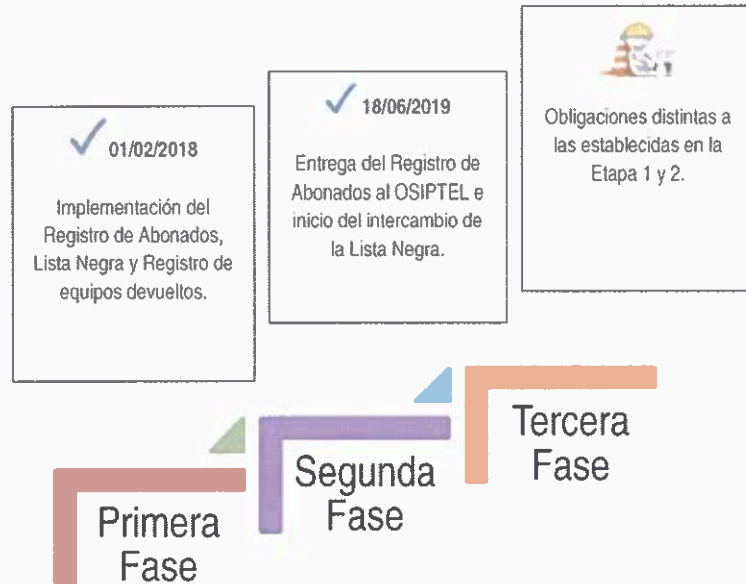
01/02/2018

Implementación del Registro de Abonados, Lista Negra y Registro de equipos devueltos.

18/06/2019

Entrega del Registro de Abonados al OSIPTEL e inicio del intercambio de la Lista Negra.

Obligaciones distintas a las establecidas en la Etapa 1 y 2.

Primera Fase

Segunda Fase

Tercera Fase